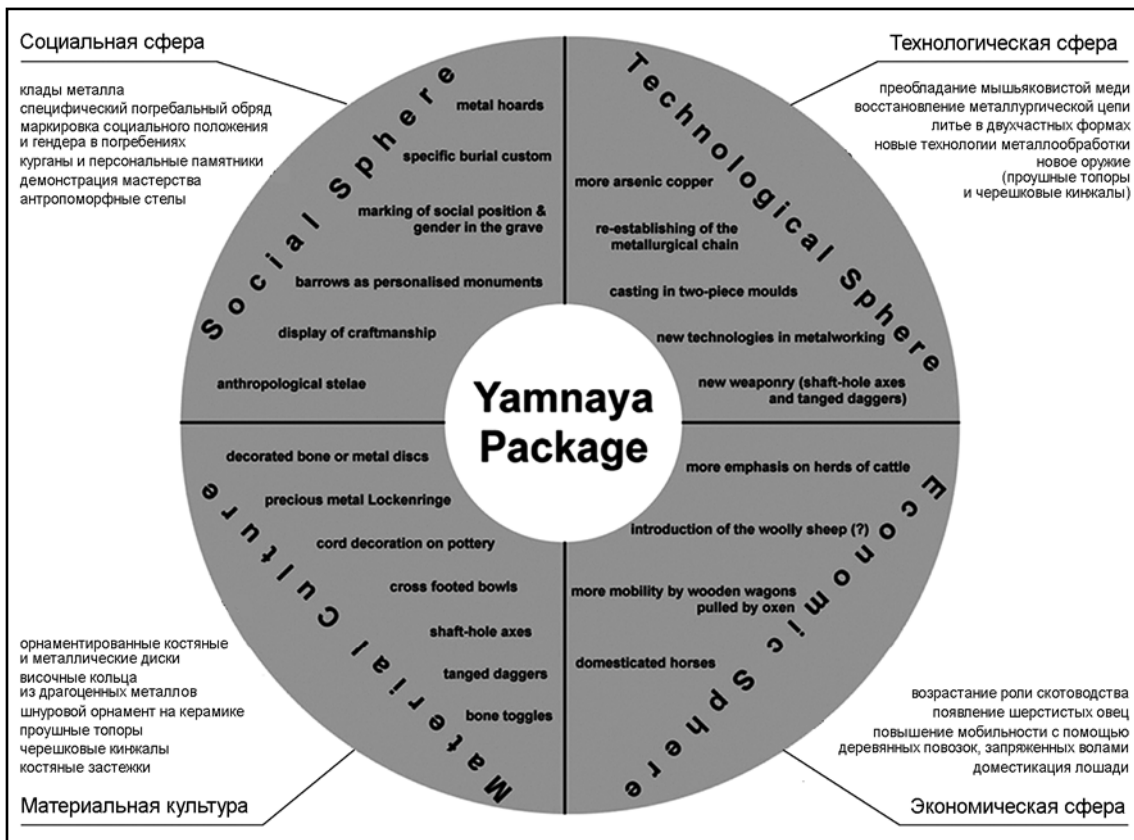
Социальная сфера

клады металла
специфический погребальный обряд
маркировка социального положения и гендера в погребениях
курганы и персональные памятники
демонстрация мастерства
антропоморфные стелы

Технологическая сфера

преобладание мышьяковистой меди
восстановление металлургической цепи
литье в двухчастных формах
новые технологии металлообработки
новое оружие (проушные топоры и черешковые кинжалы)

Social Sphere

metal hoards
specific burial custom
marking of social position & gender in the grave
barrows as personalised monuments
display of craftmanship
anthropological stelae

Technological Sphere

more arsenic copper
re-establishing of the metallurgical chain
casting in two-piece moulds
new technologies in metalworking
new weaponry (shaft-hole axes and tanged daggers)

Yamnaya Package

Material Culture

decorated bone or metal discs
precious metal Lockenringe
cord decoration on pottery
cross footed bowls
shaft-hole axes
tanged daggers
bone toggles

Economic Sphere

more emphasis on herds of cattle
introduction of the woolly sheep (?)
more mobility by wooden wagons pulled by oxen
domesticated horses

орнаментированные костяные и металлические диски
височные кольца из драгоценных металлов
шнуровой орнамент на керамике
проушные топоры
черешковые кинжалы
костяные застежки

Материальная культура

возрастание роли скотоводства
появление шерстистых овец
повышение мобильности с помощью деревянных повозок, запряженных волами
доместикация лошади

Экономическая сфера